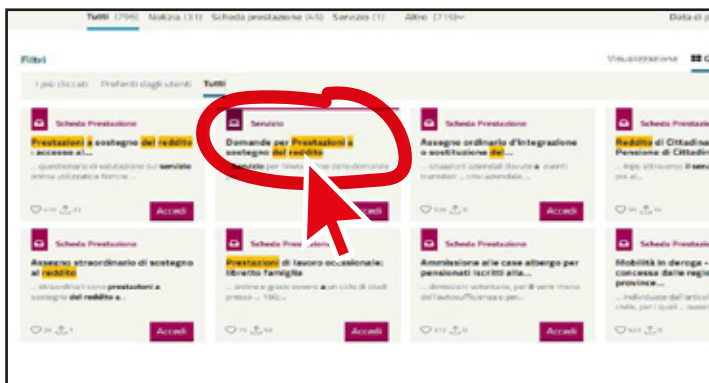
Tutti (796) Notizia (31) Scheda prestazione (45) Servizio (1) Altro (719)

Data di

Filtri

Visualizzazione

I più cliccati Preferiti dagli utenti Tutti

Scheda Prestazione

Prestazioni a sostegno del reddito - accesso al...

... questionario di valutazione sul servizio online utilizzato e fornire ...

Accedi

Servizio

Domande per Prestazioni a sostegno del reddito

Servizio per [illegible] della domanda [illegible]

Accedi

Scheda Prestazione

Assegno ordinario d'integrazione o sostituzione del ...

... situazioni aziendali dovute a eventi transitori ... crisi aziendale, ...

Accedi

Scheda Prestazione

Reddito di Cittadinanza Pensione di Cittadinanza

... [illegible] il servizio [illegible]

Scheda Prestazione

Assegno straordinario di sostegno al reddito

... straordinari sono prestazioni a sostegno del reddito a ...

Accedi

Scheda Prestazione

Prestazioni di lavoro occasionale: libretto famiglia

... ordine e grado ovvero a un ciclo di studi presso ... 150...

Accedi

Scheda Prestazione

Ammissione alle case albergo per pensionati iscritti alla...

... dimissioni volontarie, per il venir meno dell'autosufficienza e per ...

Accedi

Scheda Prestazione

Mobilità in deroga - concessa dalle regioni province...

... individuate dall'articolo ... dalle, per i quali ...